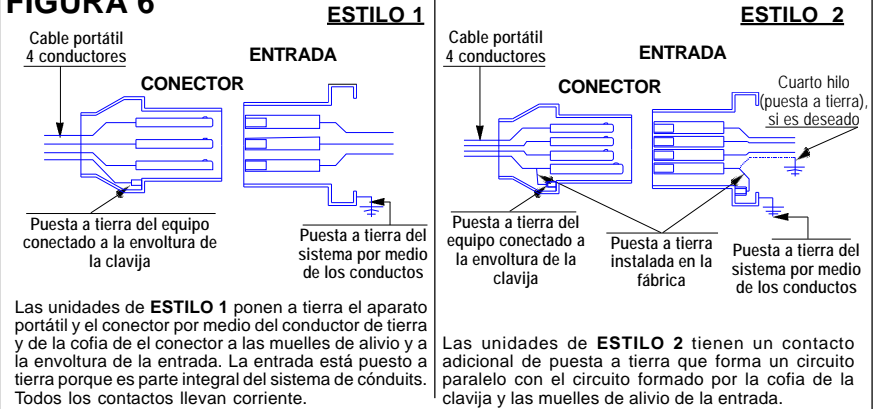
FIGURA 6

ESTILO 1

Cable portátil 4 conductores

ENTRADA

CONECTOR

Puesta a tierra del equipo conectado a la envoltura de la clavija

Puesta a tierra del sistema por medio de los conductos

Las unidades de **ESTILO 1** ponen a tierra el aparato portátil y el conector por medio del conductor de tierra y de la cofia de el conector a las muelles de alivio y a la envoltura de la entrada. La entrada está puesto a tierra porque es parte integral del sistema de cónduits. Todos los contactos llevan corriente.

ESTILO 2

Cable portátil 4 conductores

ENTRADA

CONECTOR

Cuarto hilo (puesta a tierra), si es deseado

Puesta a tierra del equipo conectado a la envoltura de la clavija

Puesta a tierra instalada en la fábrica

Puesta a tierra del sistema por medio de los conductos

Las unidades de **ESTILO 2** tienen un contacto adicional de puesta a tierra que forma un circuito paralelo con el circuito formado por la cofia de la clavija y las muelles de alivio de la entrada.